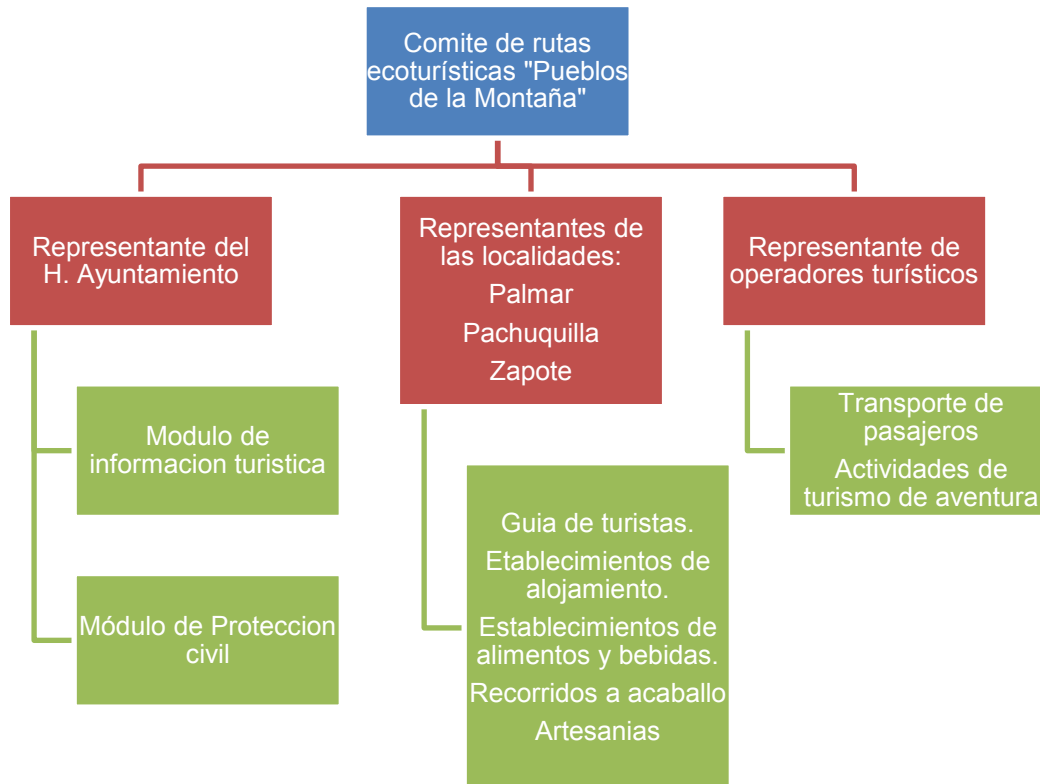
Comite de rutas ecoturísticas "Pueblos de la Montaña"

Representante del H. Ayuntamiento

Modulo de informacion turistica

Módulo de Proteccion civil

Representantes de las localidades:
Palmar
Pachuquilla
Zapote

Guia de turistas.
Establecimientos de alojamiento.
Establecimientos de alimentos y bebidas.
Recorridos a acaballo
Artesanias

Representante de operadores turísticos

Transporte de pasajeros
Actividades de turismo de aventura